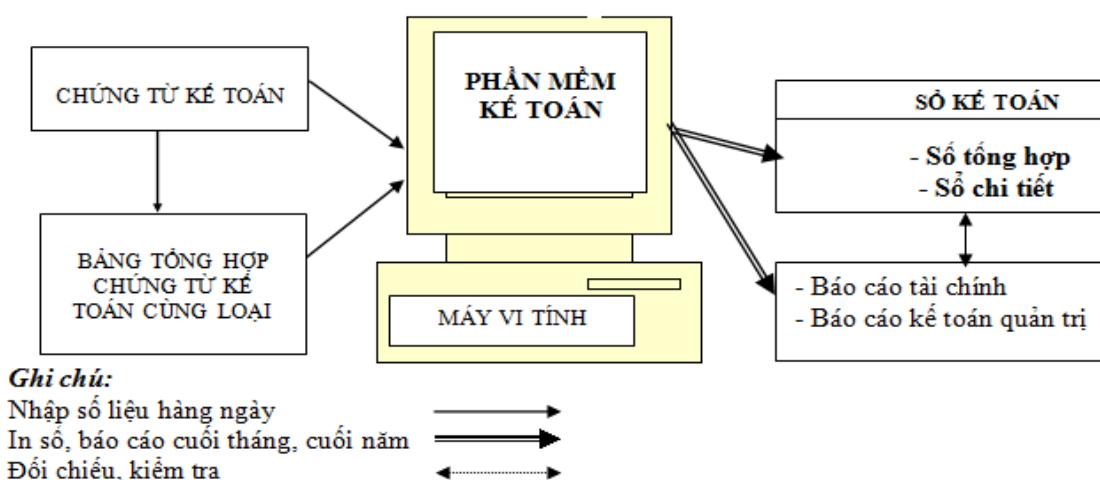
CHỨNG TỪ KẾ TOÁN

BẢNG TỔNG HỢP CHỨNG TỪ KẾ TOÁN CÙNG LOẠI

PHẦN MỀM KẾ TOÁN

MÁY VI TÍNH

SỔ KẾ TOÁN

- Sổ tổng hợp
- Sổ chi tiết

- Báo cáo tài chính
- Báo cáo kế toán quản trị

Ghi chú:
Nhập số liệu hàng ngày
In sổ, báo cáo cuối tháng, cuối năm
Đối chiếu, kiểm tra